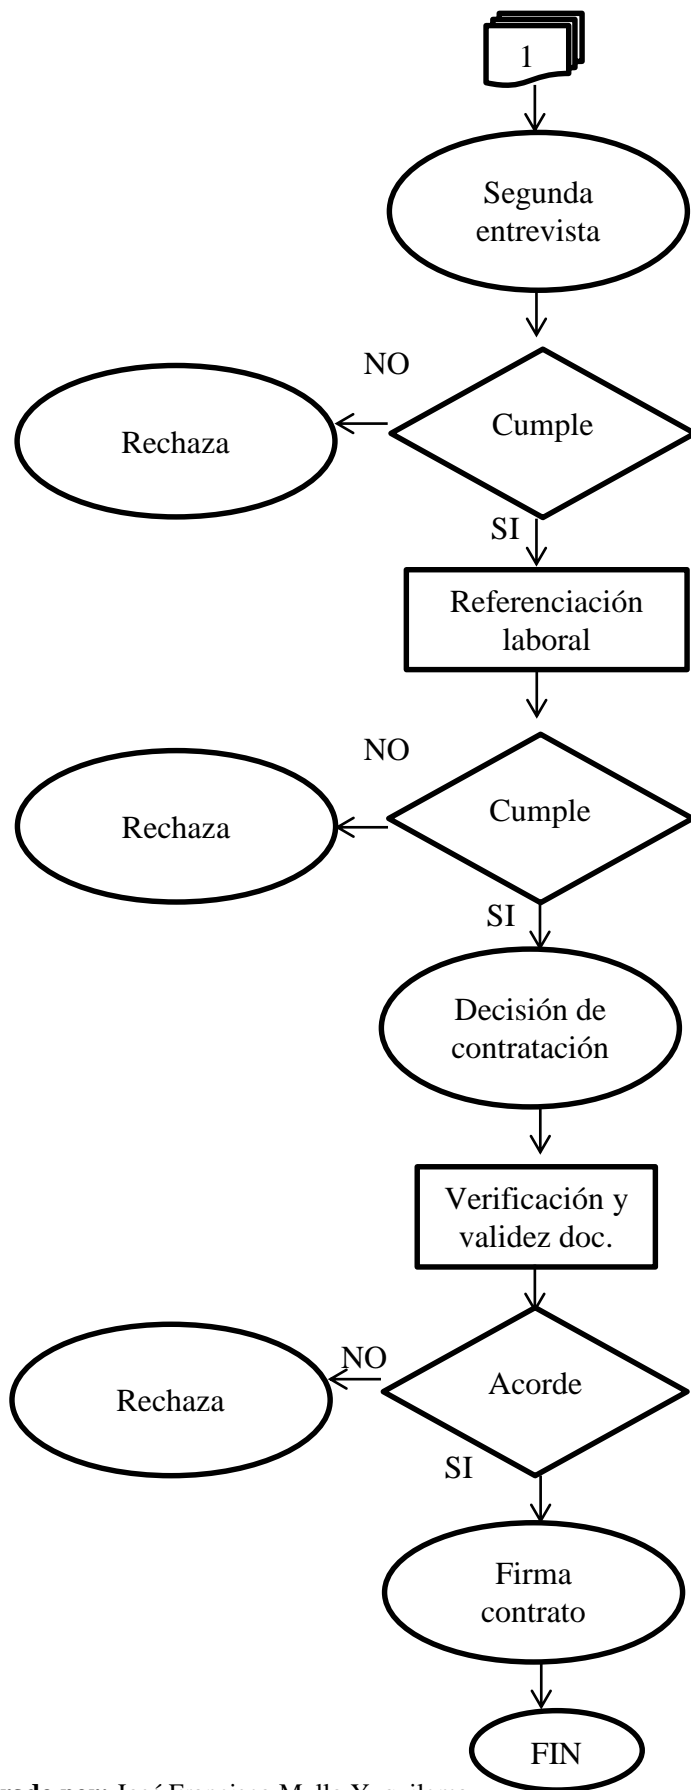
1

Segunda entrevista

NO

Cumple

Rechaza

SI

Referenciación laboral

NO

Cumple

Rechaza

SI

Decisión de contratación

Verificación y validez doc.

NO

Acorde

Rechaza

SI

Firma contrato

FIN

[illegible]rado por: José Francisco Mullo Y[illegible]